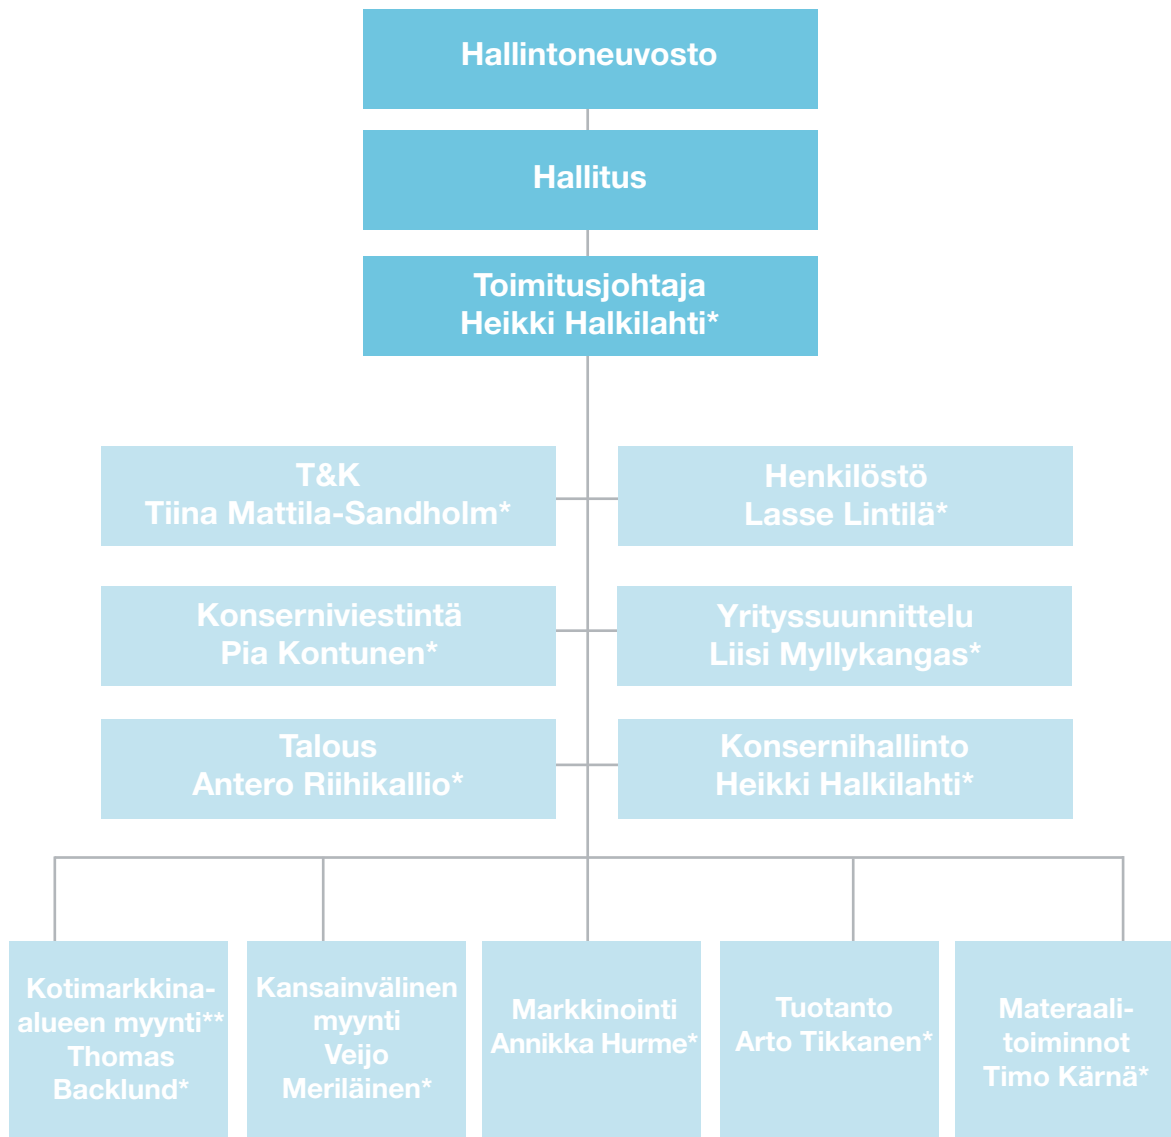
Hallintoneuvosto

Hallitus

Toimitusjohtaja
Heikki Halkilahti*

T&K
Tiina Mattila-Sandholm*

Henkilöstö
Lasse Lintilä*

Konserniviestintä
Pia Kontunen*

Yrityssuunnittelu
Liisi Myllykangas*

Talous
Antero Riihikallio*

Konsernihallinto
Heikki Halkilahti*

Kotimarkkinaalueen myynti**
Thomas Backlund*

Kansainvälinen myynti
Veijo Meriläinen*

Markkinointi
Annikka Hurme*

Tuotanto
Arto Tikkanen*

Materaalitoiminnot
Timo Kärnä*